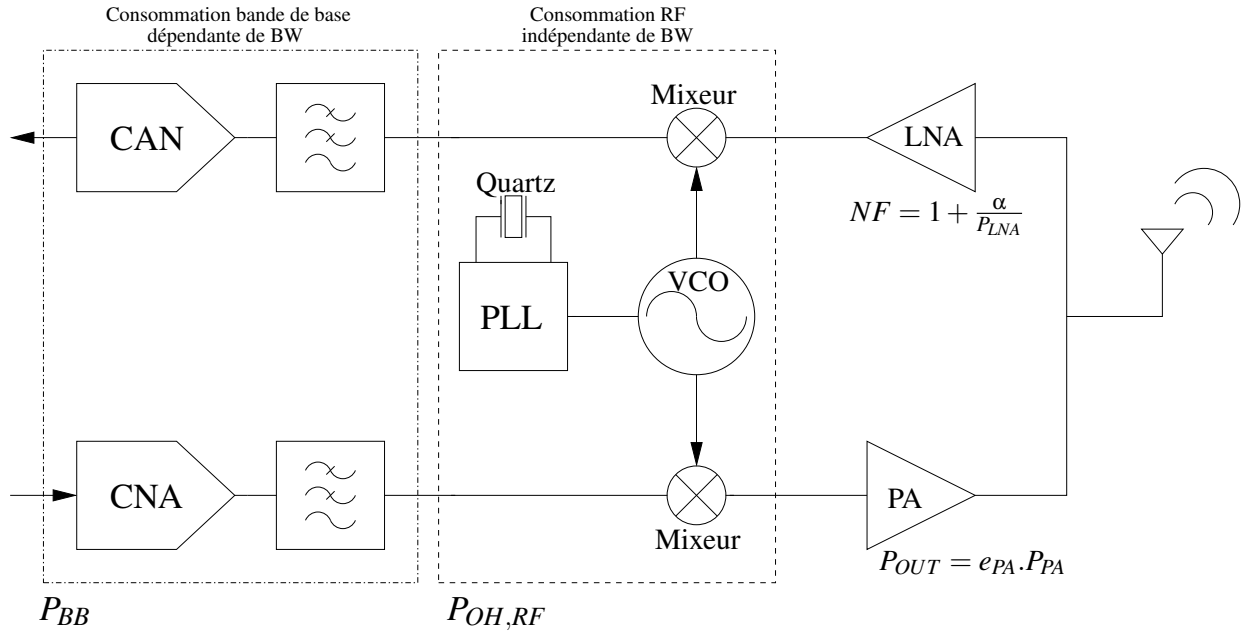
Consommation bande de base dépendante de BW

Consommation RF indépendante de BW

CAN

Mixeur

LNA

Quartz

$NF = 1 + \frac{\alpha}{P_{LNA}}$

PLL

VCO

CNA

PA

Mixeur

$P_{OUT} = e_{PA}.P_{PA}$

$P_{BB}$

$P_{OH,RF}$